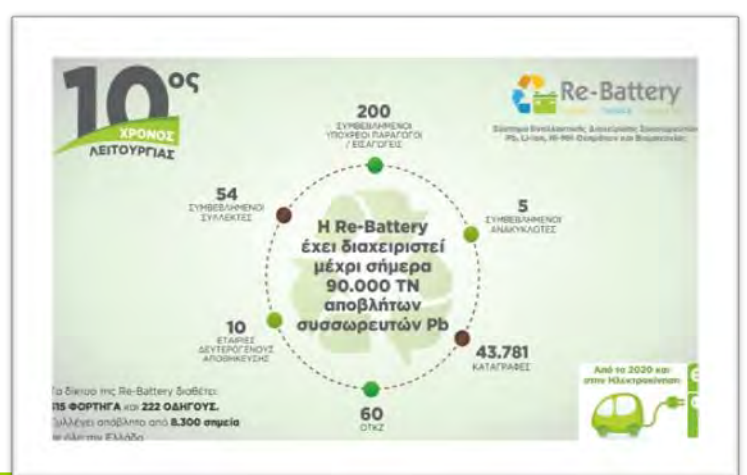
10ος
ΧΡΟΝΟΣ
ΛΕΙΤΟΥΡΓΙΑΣ

Re-Battery

Σύστημα Εναλλακτικής Διαχείρισης Συσσωρευτών Pb, Li-Ion, Ni-MH Οχημάτων και Βιομηχανίας

200
ΣΥΜΒΕΒΛΗΜΕΝΟΙ ΥΠΟΧΡΕΟΙ ΠΑΡΑΓΩΓΟΙ / ΕΙΣΑΓΩΓΕΙΣ

54
ΣΥΜΒΕΒΛΗΜΕΝΟΙ ΣΥΛΛΕΚΤΕΣ

5
ΣΥΜΒΕΒΛΗΜΕΝΟΙ ΑΝΑΚΥΚΛΩΤΕΣ

Η Re-Battery έχει διαχειριστεί μέχρι σήμερα 90.000 ΤΝ αποβλήτων συσσωρευτών Pb

10
ΕΤΑΙΡΙΕΣ ΔΕΥΤΕΡΟΓΕΝΟΥΣ ΑΠΟΘΗΚΕΥΣΗΣ

43.781
ΚΑΤΑΓΡΑΦΕΣ

60
ΟΤΚΖ

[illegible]ο δίκτυο της Re-Battery διαθέτει:
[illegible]115 ΦΟΡΤΗΓΑ και 222 ΟΔΗΓΟΥΣ.
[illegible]υλλέγει απόβλητο από 8.300 σημεία
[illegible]

Από το 2020 και στην Ηλεκτροκίνηση